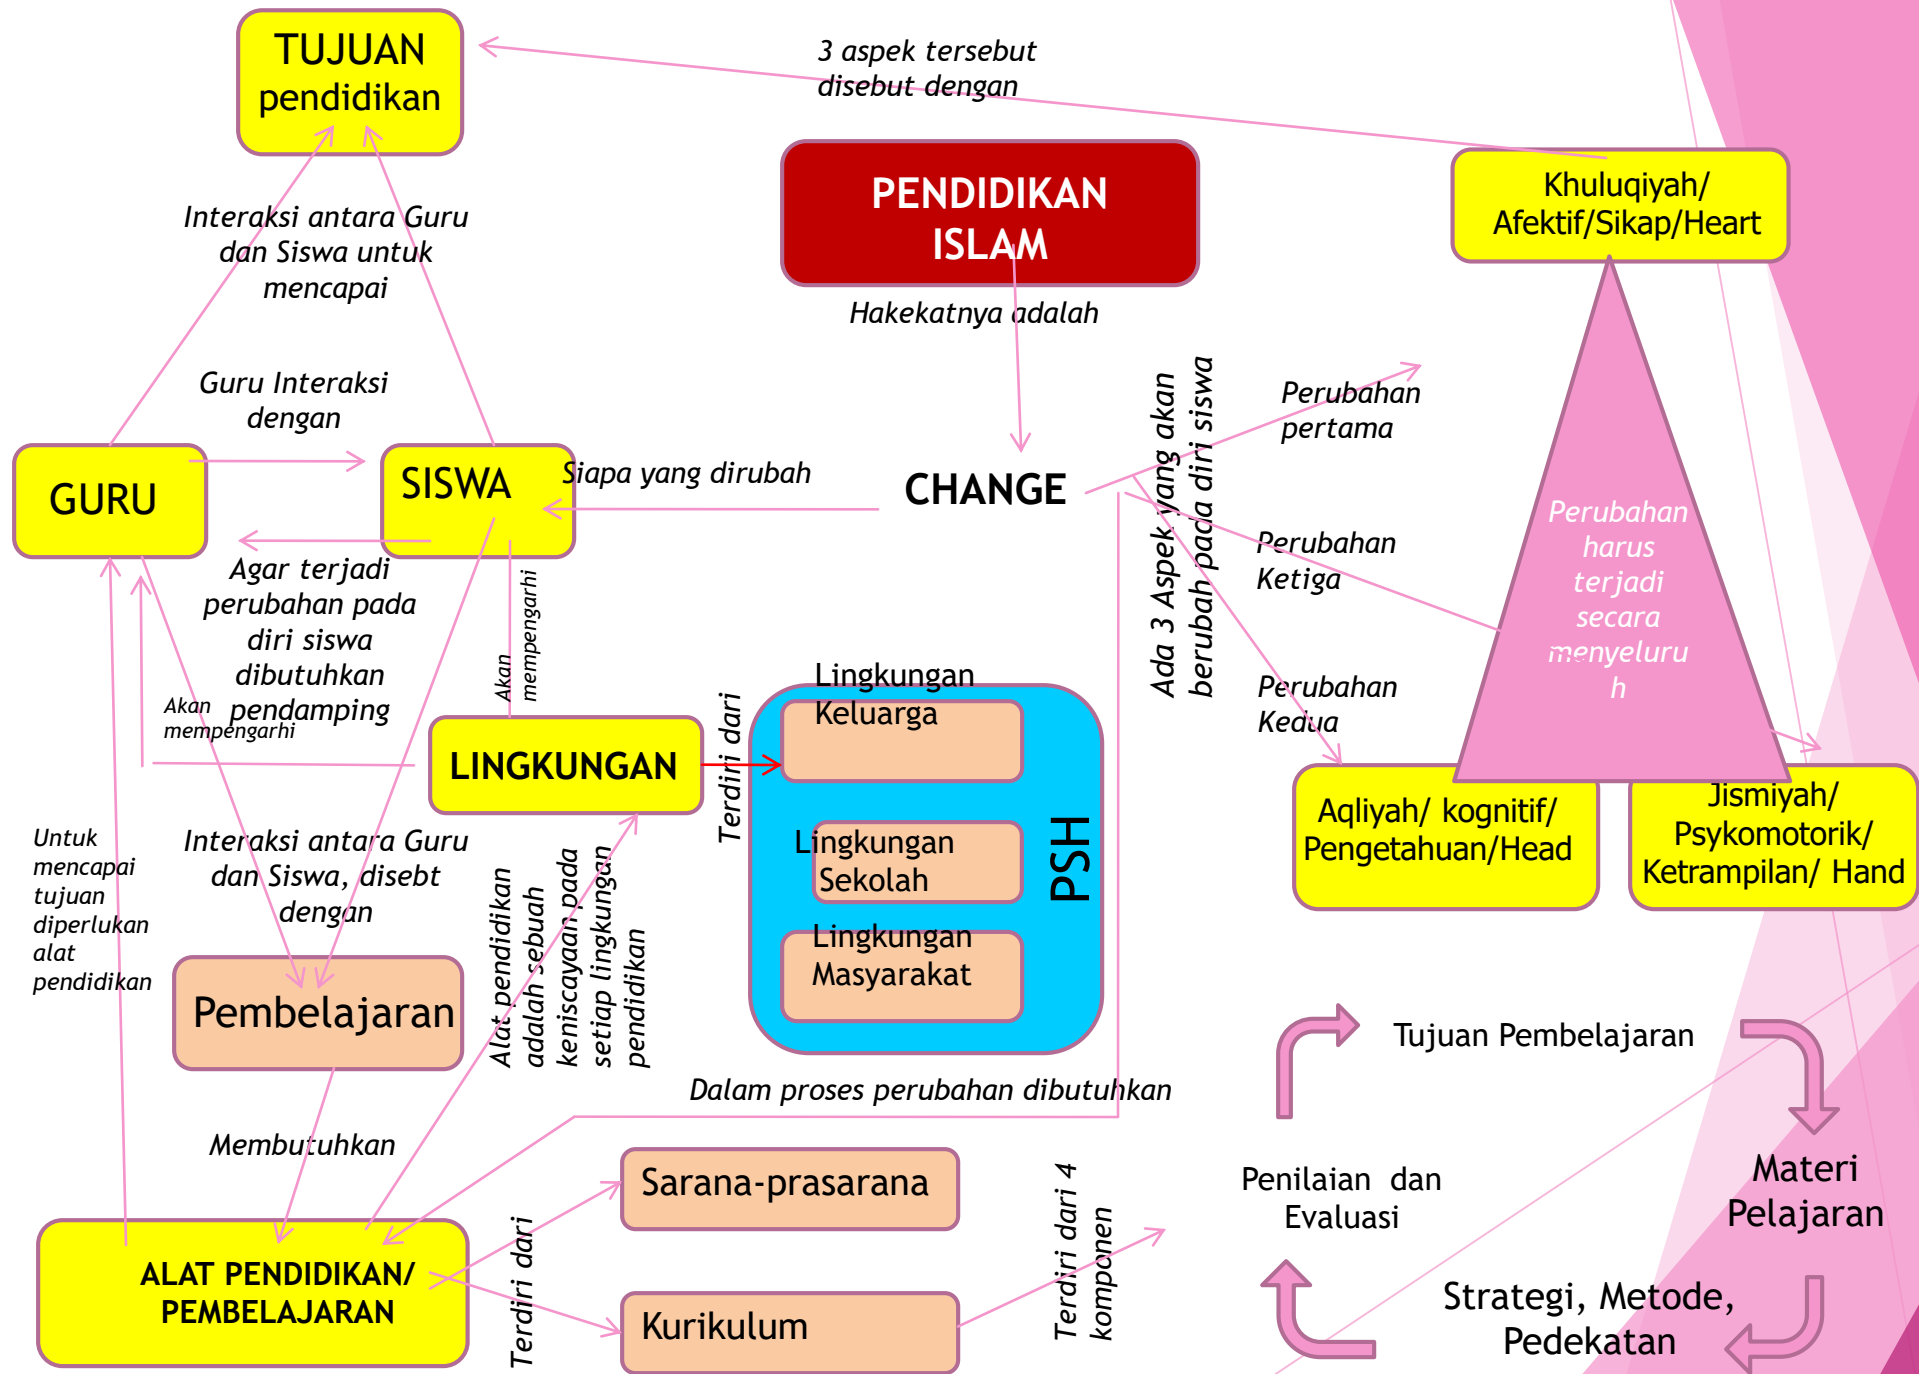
TUJUAN pendidikan

3 aspek tersebut disebut dengan

PENDIDIKAN ISLAM

Hakekatnya adalah

Khuluqiyah/ Afektif/Sikap/Heart

Interaksi antara Guru dan Siswa untuk mencapai

Guru Interaksi dengan

GURU

SISWA

Siapa yang dirubah

CHANGE

Ada 3 Aspek yang akan berubah pada diri siswa

Perubahan pertama

Perubahan Ketiga

Perubahan Kedua

Perubahan harus terjadi secara menyeluruh

Agar terjadi perubahan pada diri siswa dibutuhkan pendamping

Akan mempengarhi

Akan mempengarhi

LINGKUNGAN

Terdiri dari

Lingkungan Keluarga

Lingkungan Sekolah

Lingkungan Masyarakat

PSH

Aqliyah/ kognitif/ Pengetahuan/Head

Jismiyah/ Psykomotorik/ Ketrampilan/ Hand

Untuk mencapai tujuan diperlukan alat pendidikan

Interaksi antara Guru dan Siswa, disebt dengan

Pembelajaran

Alat pendidikan adalah sebuah keniscayaan pada setiap lingkungan pendidikan

Dalam proses perubahan dibutuhkan

Tujuan Pembelajaran

Membutuhkan

Sarana-prasarana

Terdiri dari 4 komponen

Penilaian dan Evaluasi

Materi Pelajaran

ALAT PENDIDIKAN/ PEMBELAJARAN

Terdiri dari

Kurikulum

Strategi, Metode, Pedekatan